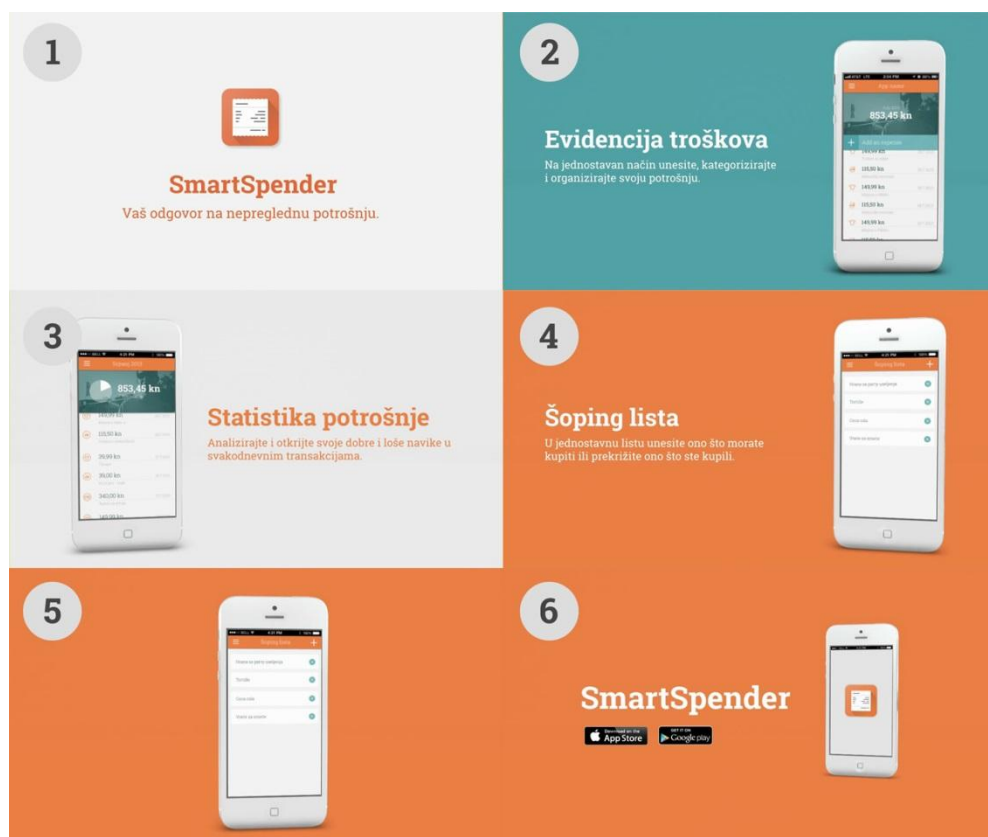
1

SmartSpender

Vaš odgovor na nepreglednu potrošnju.

2

Evidencija troškova

Na jednostavan način unesite, kategorizirajte i organizirajte svoju potrošnju.

853,45 kn

3

853,45 kn

Statistika potrošnje

Analizirajte i otkrijte svoje dobre i loše navike u svakodnevnim transakcijama.

4

Šoping lista

U jednostavnu listu unesite ono što morate kupiti ili prekrižite ono što ste kupili.

5

6

SmartSpender

Download on the App Store

GET IT ON Google play